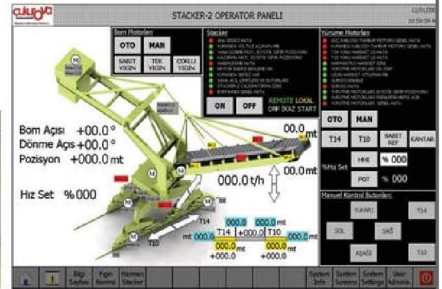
STACKER-2 OPERATOR PANELI

Bom Motorları

OTO MAN

SABIT YIGIN TEK YIGIN CONLU YIGIN

Stacker

ON OFF

REMOTE LOKAL OFF EKZ START

Yürüme Motorları

OTO MAN

T14 T10 SABIT REF KANTAR

%Hız Set HHI % 000

POT % 000

Manuel Kontrol Butonları

YUKARI T14

SOL SAĞ

AŞAĞI T10

Bom Açısı +00.0 °

Dönme Açısı +00.0 °

Pozisyon +000.0 mt

Hız Set % 000

000.0 t/h

00.0 mt

00.0 mt

T14 +000.0 mt T10

+000.0 +000.0

00.0 mt

Bilgi Sayfası

Yigin Kontrol

Harman Stacker

System Info

System Alarms

System Settings

User Accounts